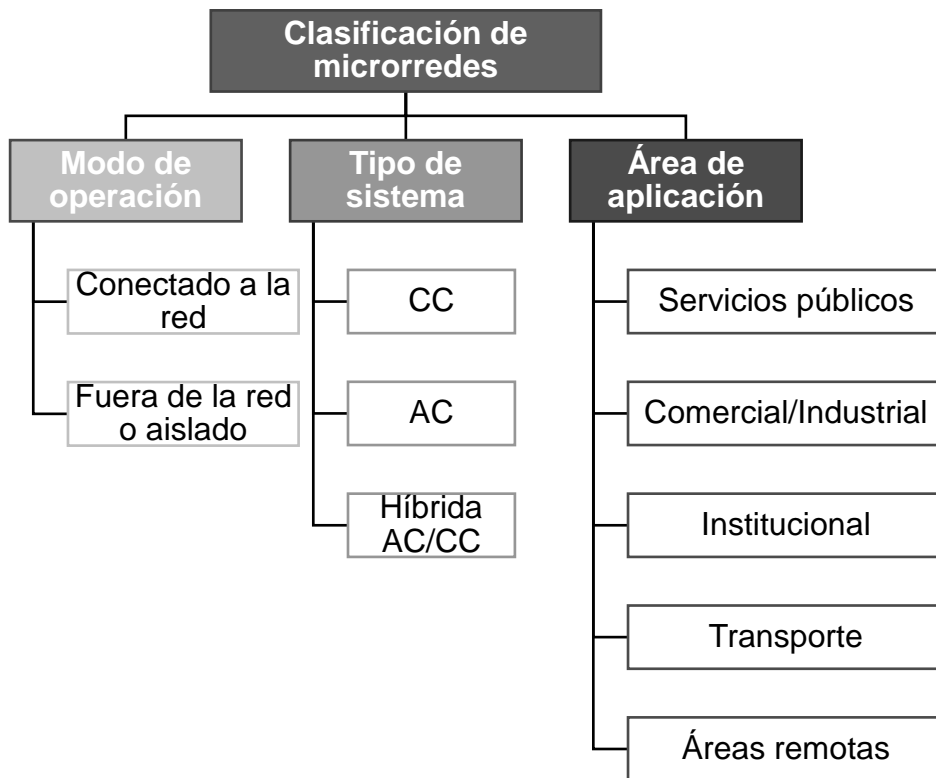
Clasificación de microrredes

Modo de operación

Conectado a la red

Fuera de la red o aislado

Tipo de sistema

CC

AC

Híbrida AC/CC

Área de aplicación

Servicios públicos

Comercial/Industrial

Institucional

Transporte

Áreas remotas